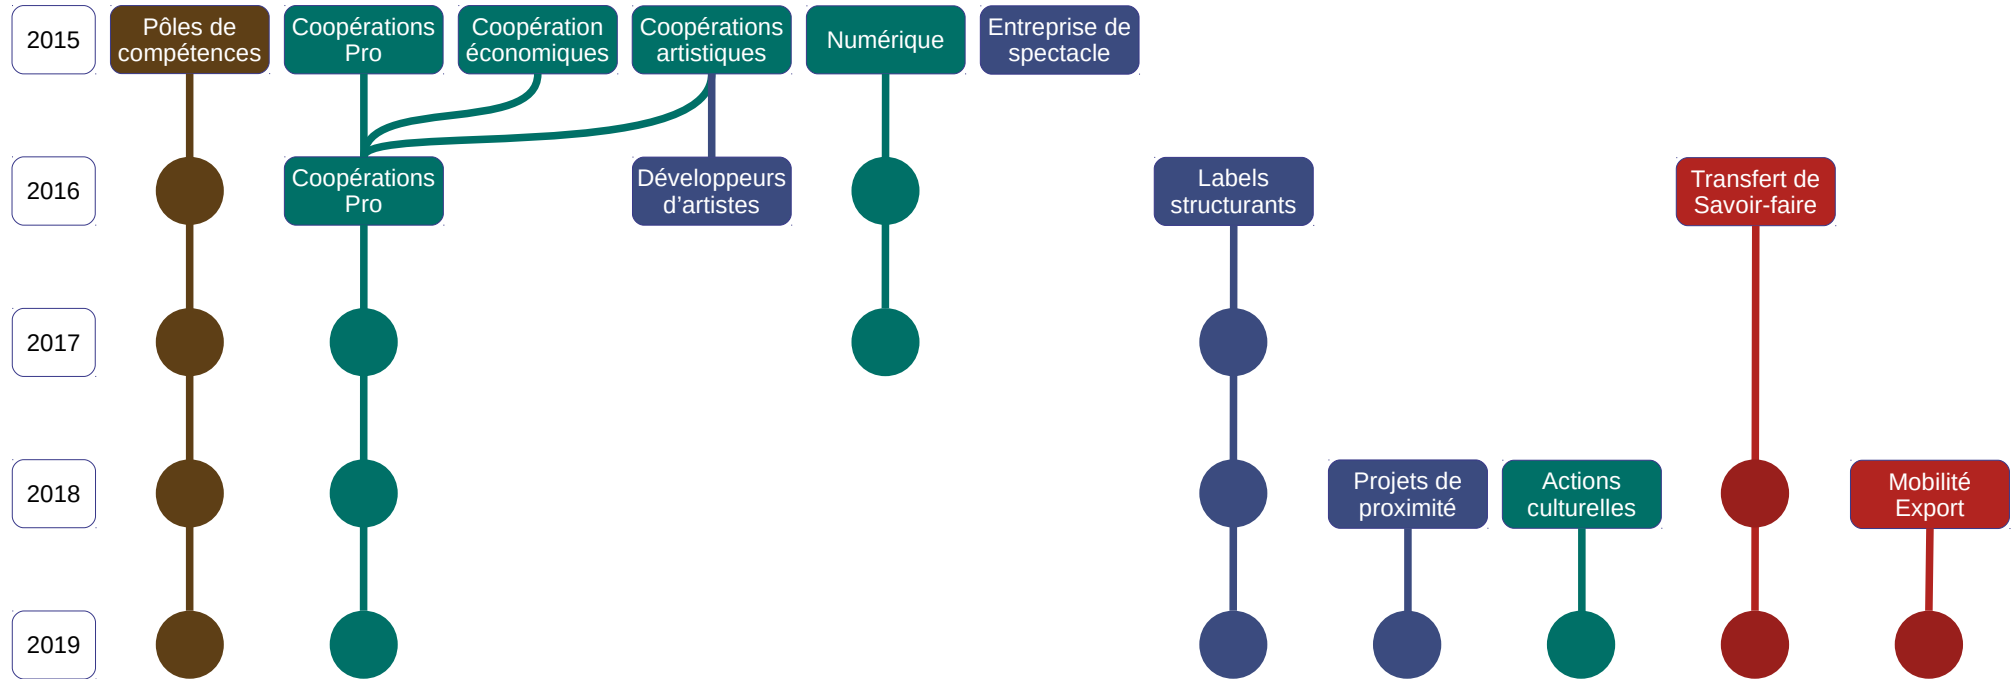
2015

Pôles de compétences

Coopérations Pro

Coopération économiques

Coopérations artistiques

Numérique

Entreprise de spectacle

2016

Coopérations Pro

Développeurs d'artistes

Labels structurants

Transfert de Savoir-faire

2017

2018

Projets de proximité

Actions culturelles

Mobilité Export

2019